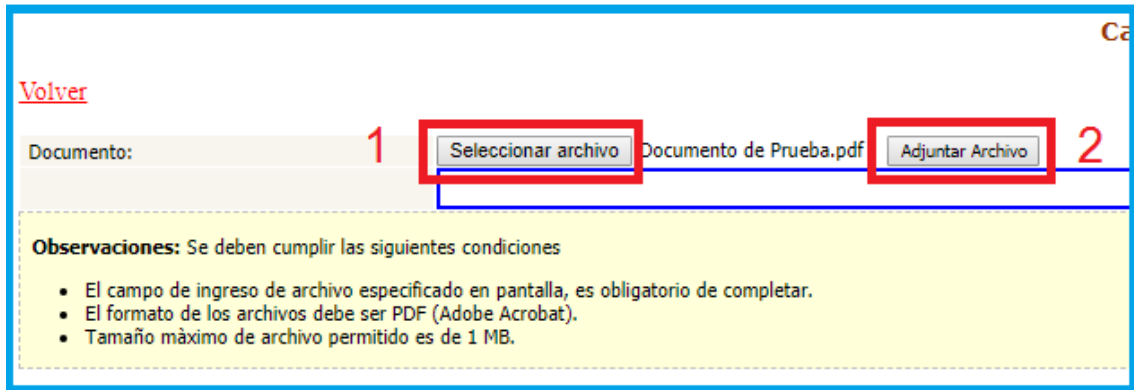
Ca

Volver

Documento: 1 Seleccionar archivo Documento de Prueba.pdf Adjuntar Archivo 2

**Observaciones:** Se deben cumplir las siguientes condiciones

- El campo de ingreso de archivo especificado en pantalla, es obligatorio de completar.
- El formato de los archivos debe ser PDF (Adobe Acrobat).
- Tamaño màximo de archivo permitido es de 1 MB.